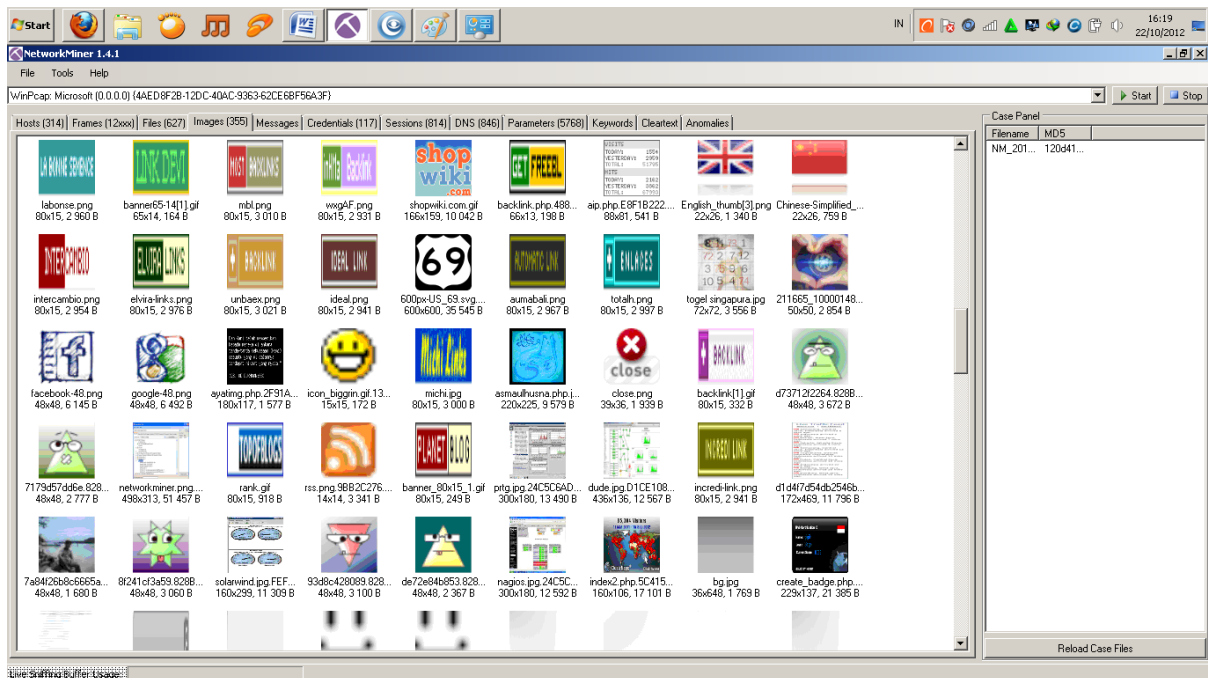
Start

IN 16:19 22/10/2012

NetworkMiner 1.4.1

File Tools Help

WinPcap: Microsoft (0.0.0.0) {4AED8F2B-12DC-40AC-9363-62CE6BF56A3F}

Start Stop

Hosts (314) | Frames (12xxx) | Files (627) | Images (355) | Messages | Credentials (117) | Sessions (814) | DNS (846) | Parameters (5768) | Keywords | Cleartext | Anomalies

Case Panel

| Filename | MD5 |
|---|---|
| NM_201... | 120d41... |

labonse.png 80x15, 2 960 B
banner65-14[1].gif 65x14, 164 B
mbl.png 80x15, 3 010 B
wxgAF.png 80x15, 2 931 B
shopwiki.com.gif 166x159, 10 042 B
backlink.php.488... 66x13, 198 B
aip.php.E8F1B222... 88x81, 541 B
English_thumb[3].png 22x26, 1 340 B
Chinese-Simplified_... 22x26, 759 B

intercambio.png 80x15, 2 954 B
elvira-links.png 80x15, 2 976 B
unbaex.png 80x15, 3 021 B
ideal.png 80x15, 2 941 B
600px-US_69.svg.... 600x600, 35 545 B
aumabali.png 80x15, 2 967 B
totalh.png 80x15, 2 997 B
togel singapura.jpg 72x72, 3 556 B
211665_10000148... 50x50, 2 854 B

facebook-48.png 48x48, 6 145 B
google-48.png 48x48, 6 492 B
ayatimg.php.2F91A... 180x117, 1 577 B
icon_biggrin.gif.13... 15x15, 172 B
michi.jpg 80x15, 3 000 B
asmaulhusna.php.j... 220x225, 9 579 B
close.png 39x36, 1 939 B
backlink[1].gif 80x15, 332 B
d73712f2264.828B... 48x48, 3 672 B

7179d57dd6e.828... 48x48, 2 777 B
networkminer.png.... 498x313, 51 457 B
rank.gif 80x15, 918 B
rss.png.9BB2C276.... 14x14, 3 341 B
banner_80x15_1.gif 80x15, 249 B
prtg.jpg.24C5C6AD... 300x180, 13 490 B
dude.jpg.D1CE108... 436x136, 12 567 B
incredi-link.png 80x15, 2 941 B
d1d4f7d54db2546b... 172x469, 11 796 B

7a84f26b8c6665a... 48x48, 1 680 B
8f241cf3a59.828B... 48x48, 3 060 B
solarwind.jpg.FEF... 160x299, 11 309 B
93d8c428089.828... 48x48, 3 100 B
de72e84b853.828... 48x48, 2 367 B
nagios.jpg.24C5C... 300x180, 12 592 B
index2.php.5C415... 160x106, 17 101 B
bg.jpg 36x648, 1 769 B
create_badge.php.... 229x137, 21 385 B

Reload Case Files

Live Sniffing Buffer Usage: